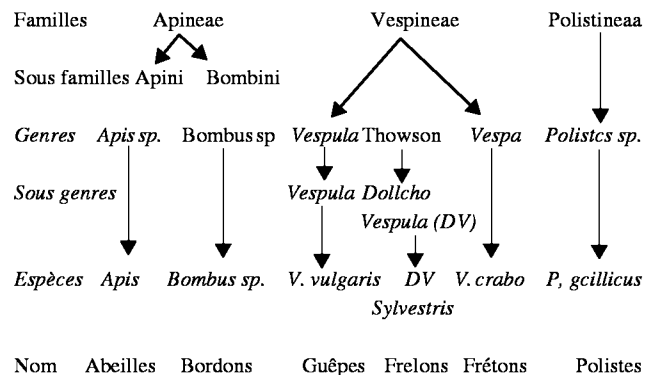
Familles Apineae Vespineae Polistineaa

Sous familles Apini Bombini

*Genres* *Apis sp.* Bombus sp *Vespula* Thowson *Vespa* *Polistcs sp.*

*Sous genres* *Vespula Dollcho*

*Vespula (DV)*

*Espèces* *Apis* *Bombus sp.* *V. vulgaris* *DV Sylvestris* *V. crabo* *P, gcillicus*

Nom Abeilles Bordons Guêpes Frelons Frétons Polistes